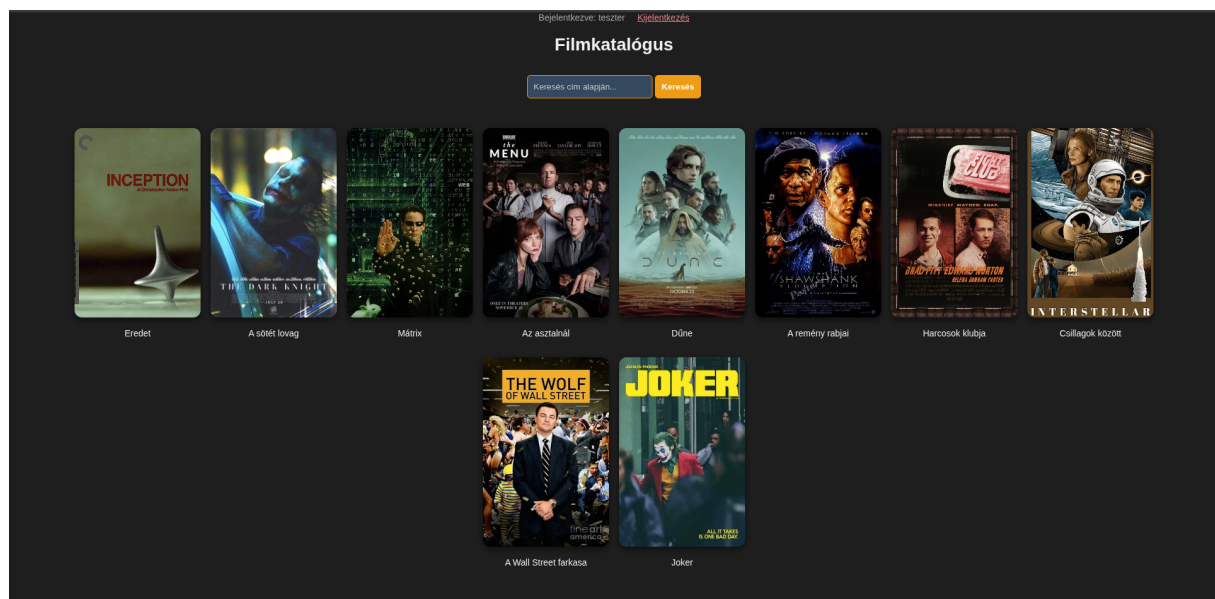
Bejelentkezve: teszter Kijelentkezés

Filmkatalógus

Keresés cím alapján...
Keresés

INCEPTION
A Christopher Nolan Film

Eredet

THE DARK KNIGHT
JULY 18

A sötét lovag

the MATRIX

Mátrix

the MENU

Az asztalnál

DUNE

Dűne

SHAWSHANK REDEMPTION

A remény rabjai

FIGHT CLUB
BRAD PITT EDWARD NORTON

Harcosok klubja

INTERSTELLAR

Csillagok között

THE WOLF OF WALL STREET

A Wall Street farkasa

JOKER
ALL IT TAKES IS ONE BAD DAY.

Joker